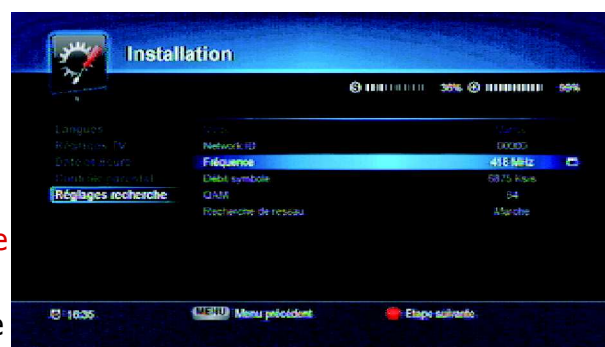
Installation

S 36% Q 99%

Langues
Réglages TV
Date et heure
Contrôle parental
Réglages recherche

Mode | Câble
Network ID | 00000
Fréquence | 418 MHz
Débit symbole | 6875 Ks/s
QAM | 64
Recherche de reseau | Marche

e
e

16:35
MENU Menu précédent
Etape suivante